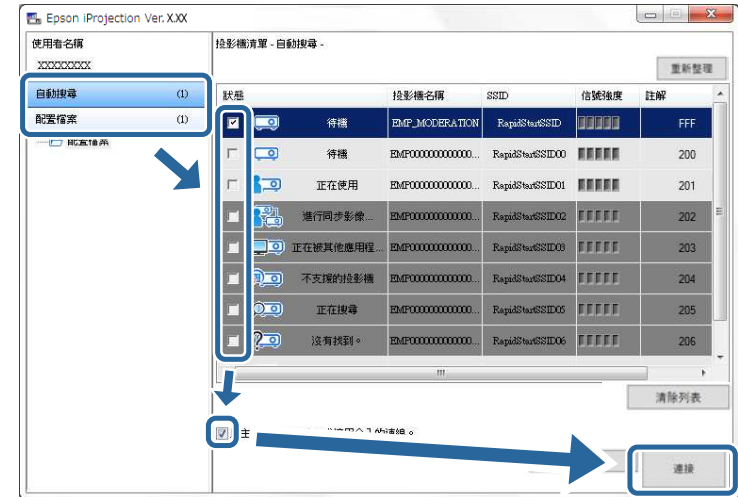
Epson iProjection Ver. X.XX

使用者名稱
XXXXXXXX

自動搜尋 (1)
配置檔案 (1)

投影機清單 - 自動搜尋 -

重新整理

| 狀態 | | 投影機名稱 | SSID | 信號強度 | 註解 |
|---|---|---|---|---|---|
| ☑ | 待機 | EMP_MODERATION | RapidStartSSID | | FFF |
| ☐ | 待機 | EMP0000000000000... | RapidStartSSID00 | | 200 |
| ☐ | 正在使用 | EMP0000000000000... | RapidStartSSID01 | | 201 |
| ☐ | 進行同步影像... | EMP0000000000000... | RapidStartSSID02 | | 202 |
| ☐ | 正在被其他應用程... | EMP0000000000000... | RapidStartSSID03 | | 203 |
| ☐ | 不支援的投影機 | EMP0000000000000... | RapidStartSSID04 | | 204 |
| ☐ | 正在搜尋 | EMP0000000000000... | RapidStartSSID05 | | 205 |
| ☐ | 沒有找到。 | EMP0000000000000... | RapidStartSSID06 | | 206 |

清除列表

☑ 主 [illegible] 的連線。

連接